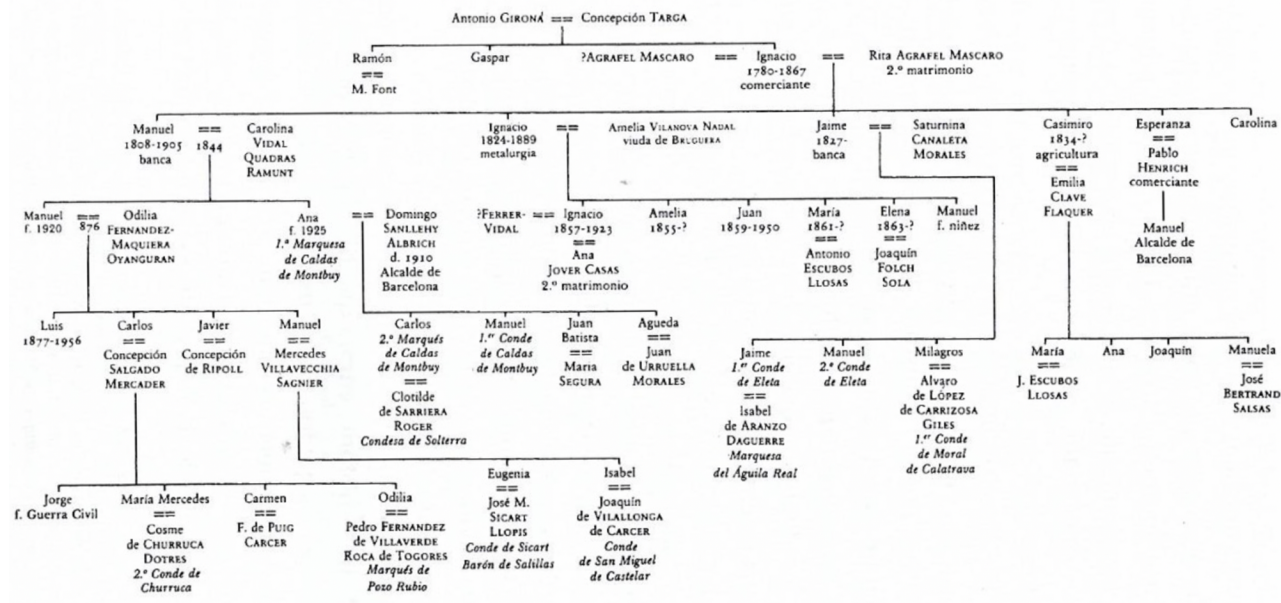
Antonio GIRONÁ == Concepción TARGA

Ramón == M. Font

Gaspar

?AGRAFEL MASCARO == Ignacio 1780-1867 comerciante == Rita AGRAFEL MASCARO 2.º matrimonio

Manuel 1808-1905 banca == 1844 Carolina VIDAL QUADRAS RAMUNT

Ignacio 1824-1889 metalurgia == Amelia VILANOVA NADAL viuda de BRUGUERA

Jaime 1827- banca == Saturnina CANALETA MORALES

Casimiro 1834-? agricultura == Emilia CLAVE FLAQUER

Esperanza == Pablo HENRICH comerciante

Carolina

Manuel f. 1920 == 876 Odilia FERNANDEZ-MAQUIERA OYANGURAN

Ana f. 1925 *1.ª Marquesa de Caldas de Montbuy* == Domingo SANLLEHY ALBRICH d. 1910 Alcalde de Barcelona

?FERRER-VIDAL == Ignacio 1857-1923 == Ana JOVER CASAS 2.º matrimonio

Amelia 1855-?

Juan 1859-1950

María 1861-? == Antonio ESCUBOS LLOSAS

Elena 1863-? == Joaquín FOLCH SOLA

Manuel f. niñez

Manuel Alcalde de Barcelona

Luis 1877-1956

Carlos == Concepción SALGADO MERCADER

Javier == Concepción de RIPOLL

Manuel == Mercedes VILLAVECCHIA SAGNIER

Carlos *2.º Marqués de Caldas de Montbuy* == Clotilde de SARRIERA ROGER *Condesa de Solterra*

Manuel *1.er Conde de Caldas de Montbuy*

Juan Batista == Maria SEGURA

Agueda == Juan de URRUELLA MORALES

Jaime *1.er Conde de Eleta* == Isabel de ARANZO DAGUERRE *Marquesa del Águila Real*

Manuel *2.º Conde de Eleta*

Milagros == Alvaro de LÓPEZ de CARRIZOSA GILES *1.er Conde de Moral de Calatrava*

María == J. ESCUBOS LLOSAS

Ana

Joaquín

Manuela == José BERTRAND SALSAS

Jorge f. Guerra Civil

María Mercedes == Cosme de CHURRUCA DOTRES *2.º Conde de Churruca*

Carmen == F. de PUIG CARCER

Odilia == Pedro FERNANDEZ de VILLAVERDE ROCA de TOGORES *Marqués de Pozo Rubio*

Eugenia == José M. SICART LLOPIS *Conde de Sicart Barón de Salillas*

Isabel == Joaquín de VILALLONGA de CARCER *Conde de San Miguel de Castelar*